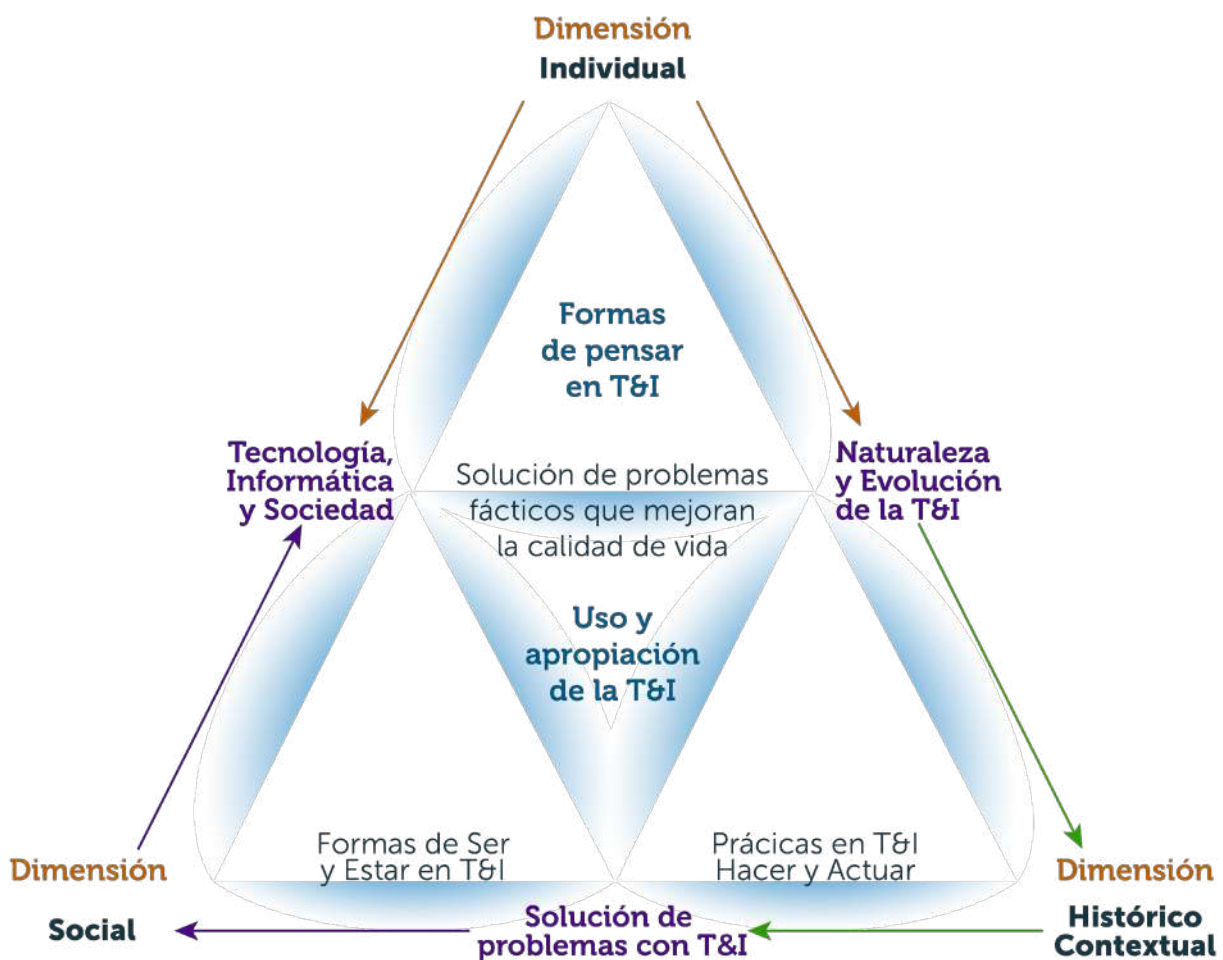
Dimensión
Individual

Formas de pensar en T&I

Tecnología, Informática y Sociedad

Naturaleza y Evolución de la T&I

Solución de problemas fácticos que mejoran la calidad de vida

Uso y apropiación de la T&I

Formas de Ser y Estar en T&I

Prácicas en T&I Hacer y Actuar

Dimensión
Social

Solución de problemas con T&I

Dimensión
Histórico Contextual